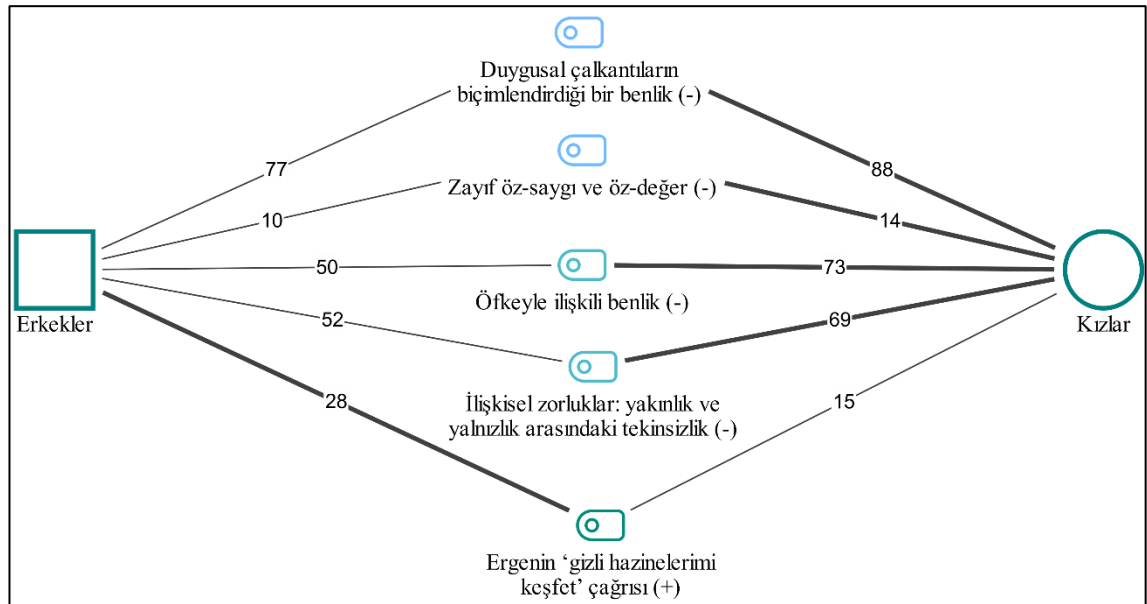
Duygusal çalkantıların biçimlendirdiği bir benlik (-)

77

88

Zayıf öz-saygı ve öz-değer (-)

10

14

50

73

Öfkeyle ilişkili benlik (-)

Erkekler

Kızlar

52

69

İlişkisel zorluklar: yakınlık ve yalnızlık arasındaki tekinsizlik (-)

28

15

Ergenin ‘gizli hazinelerimi keşfet’ çağrısı (+)